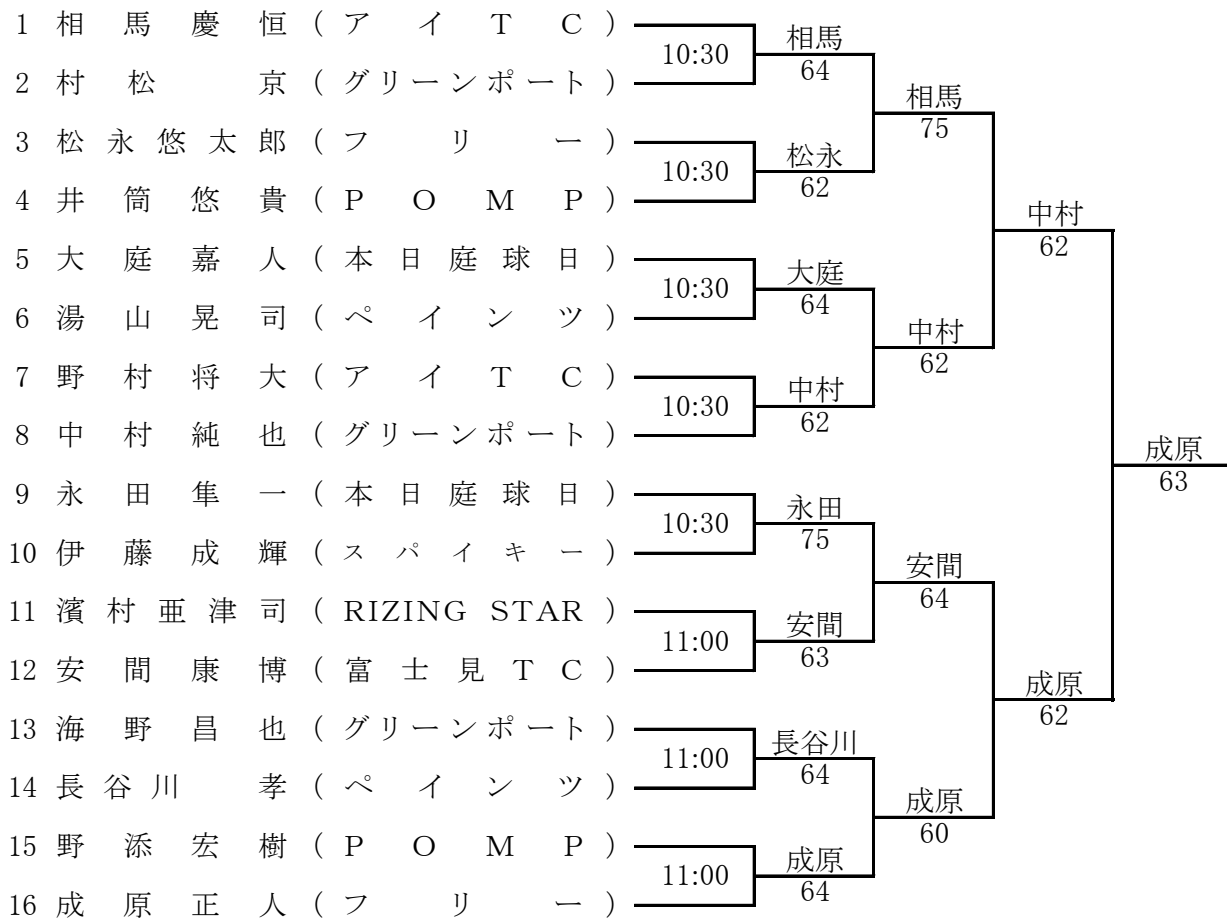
1 相馬慶恒（アイＴＣ）
2 村松　京（グリーンポート）
3 松永悠太郎（フリー）
4 井筒悠貴（ＰＯＭＰ）
5 大庭嘉人（本日庭球日）
6 湯山晃司（ペインツ）
7 野村将大（アイＴＣ）
8 中村純也（グリーンポート）
9 永田隼一（本日庭球日）
10 伊藤成輝（スパイキー）
11 濱村亜津司（RIZING STAR）
12 安間康博（富士見ＴＣ）
13 海野昌也（グリーンポート）
14 長谷川　孝（ペインツ）
15 野添宏樹（ＰＯＭＰ）
16 成原正人（フリー）

10:30
10:30
10:30
10:30
10:30
11:00
11:00
11:00

相馬
64
松永
62
大庭
64
中村
62
永田
75
安間
63
長谷川
64
成原
64

相馬
75
中村
62
安間
64
成原
60

中村
62
成原
62

成原
63